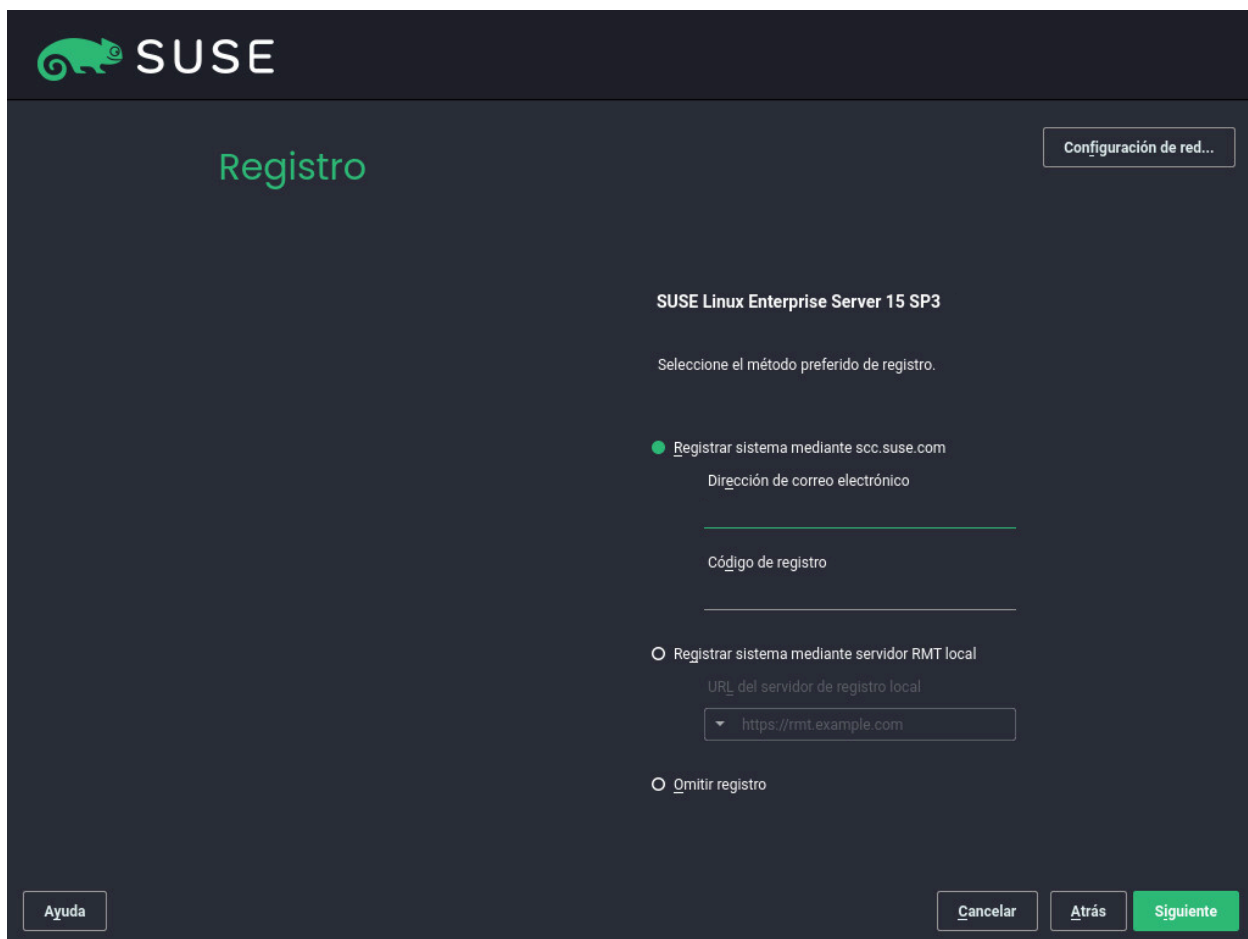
SUSE

Registro

Configuración de red...

SUSE Linux Enterprise Server 15 SP3

Seleccione el método preferido de registro.

Registrar sistema mediante scc.suse.com

Dirección de correo electrónico

Código de registro

Registrar sistema mediante servidor RMT local

URL del servidor de registro local

https://rmt.example.com

Omitir registro

Ayuda

Cancelar

Atrás

Siguiente